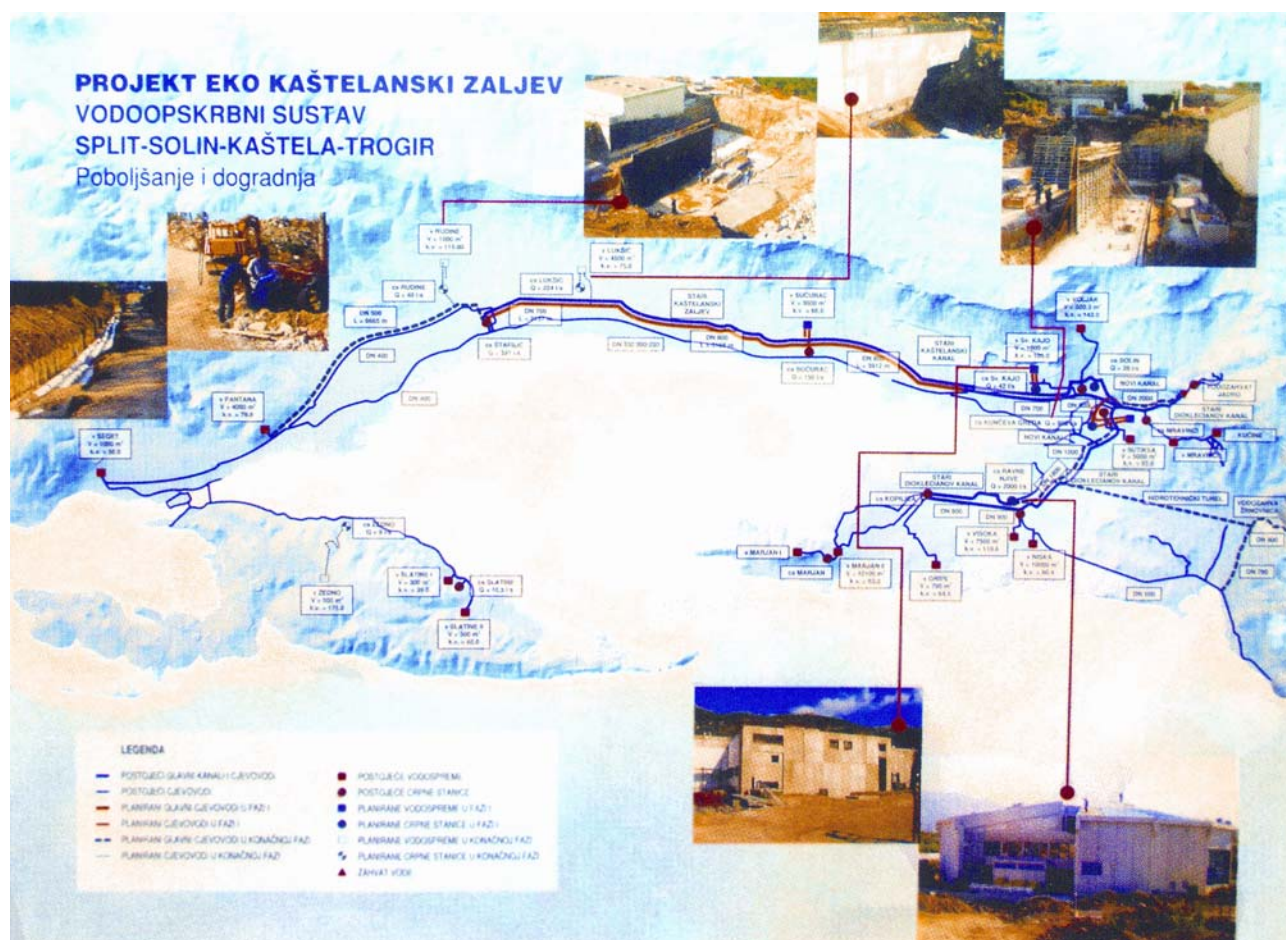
PROJEKT EKO KAŠTELANSKI ZALJEV
VODOOPSKRBNI SUSTAV
SPLIT-SOLIN-KAŠTELA-TROGIR
Poboljšanje i dogradnja

v. RUDINE
V = 1000 m³
k.v. = 115.00

cs RUDINE
Q = 40 l/s

DN 500

DN 400

v. LUKŠIĆ
V = 4000 m³
k.v. = 75.0

cs LUKŠIĆ
Q = 224 l/s

DN 700

cs ŠTAFILIĆ
Q = 341 l/s

DN 700 (600-250)

STARI KAŠTELANSKI ZALJEV

DN 800

v. SUĆURAC
V = 3000 m³
k.v. = 60.0

cs SUĆURAC
Q = 130 l/s

DN 800

STARI KAŠTELANSKI KANAL

v. Sv. KAJO
V = 1500 m³
k.v. = 136.0

v. GOLJAK
V = 500.0 m³
k.v. = 140.0

cs SOLIN
Q = 35 l/s

cs Sv. KAJO
Q = 42 l/s

NOVI KANAL

DN 2000

PODUZAHVAT JADRO

STARI DIOKLECIJANOV KANAL

DN 700

cs KUNČEVA GREDA

NOVI KANAL

MRAVINCI

KUČINE

v. SUTIKSA
V = 5000 m³
k.v. = 60.0

v. MRAVINCI

DN 400

v. PANTANA
V = 4000 m³
k.v. = 76.0

v. SEGET
V = 1000 m³
k.v. = 90.0

DN 1000

STARI DIOKLECIJANOV KANAL

cs RAVNE NJIVE
Q = 2000 l/s

STARI DIOKLECIJANOV KANAL

HIDROTEHNIČKI TUNEL

VODOZAHVAT ŽRNOVNICA

cs KOPILICA

DN 900

DN 900

DN 600

DN 700

v. VISOKA
V = 7500 m³
k.v. = 115.0

v. NISKA
V = 10000 m³
k.v. = 90.0

v. MARJAN I

cs MARJAN

v. MARJAN II
V = 6000 m³
k.v. = 93.0

v. GRIPE
V = 700 m³
k.v. = 64.0

DN 500

cs ŽEDNO
Q = 9 l/s

v. ŽEDNO
V = 100 m³
k.v. = 175.0

v. SLATINE I
V = 300 m³
k.v. = 38.0

cs SLATINE
Q = 10.3 l/s

v. SLATINE II
V = 300 m³
k.v. = 40.0

LEGENDA
POSTOJEĆI GLAVNI KANALI I CJEVOVODI
POSTOJEĆI CJEVOVODI
PLANIRANI GLAVNI CJEVOVODI U FAZI I
PLANIRANI CJEVOVODI U FAZI I
PLANIRANI GLAVNI CJEVOVODI U KONAČNOJ FAZI
PLANIRANI CJEVOVODI U KONAČNOJ FAZI
POSTOJEĆE VODOSPREME
POSTOJEĆE CRPNE STANICE
PLANIRANE VODOSPREME U FAZI I
PLANIRANE CRPNE STANICE U FAZI I
PLANIRANE VODOSPREME U KONAČNOJ FAZI
PLANIRANE CRPNE STANICE U KONAČNOJ FAZI
ZAHVAT VODE